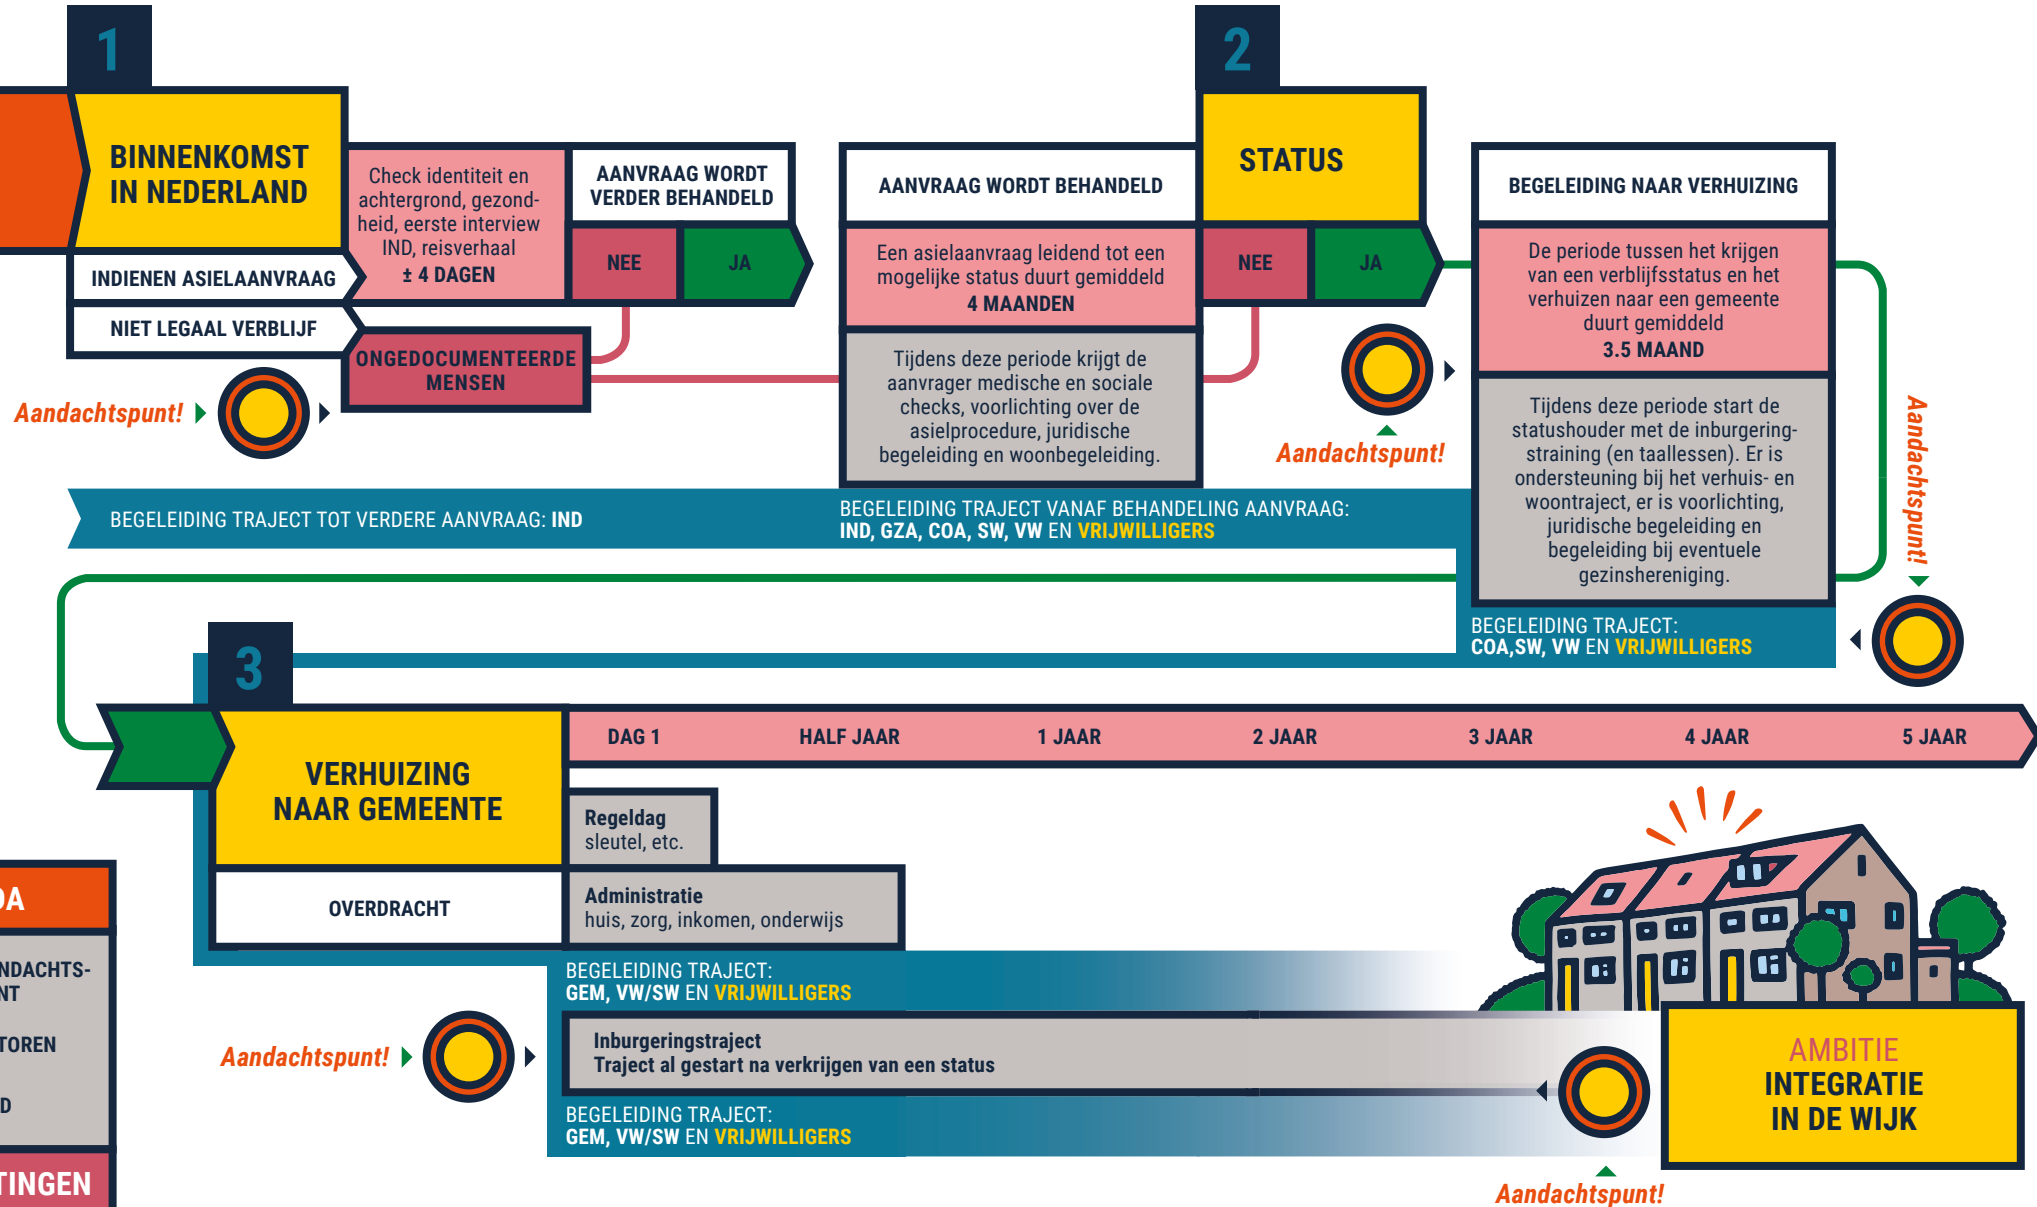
1

BINNENKOMST IN NEDERLAND

INDIENEN ASIELAANVRAAG

NIET LEGAAL VERBLIJF

Check identiteit en achtergrond, gezondheid, eerste interview IND, reisverhaal
± 4 DAGEN

AANVRAAG WORDT VERDER BEHANDELD

NEE

JA

ONGEDOCUMENTEERDE MENSEN

Aandachtspunt!

AANVRAAG WORDT BEHANDELD

Een asielaanvraag leidend tot een mogelijke status duurt gemiddeld
4 MAANDEN

Tijdens deze periode krijgt de aanvrager medische en sociale checks, voorlichting over de asielprocedure, juridische begeleiding en woonbegeleiding.

2

STATUS

NEE

JA

Aandachtspunt!

BEGELEIDING NAAR VERHUIZING

De periode tussen het krijgen van een verblijfsstatus en het verhuizen naar een gemeente duurt gemiddeld
3.5 MAAND

Tijdens deze periode start de statushouder met de inburgeringstraining (en taallessen). Er is ondersteuning bij het verhuis- en woontraject, er is voorlichting, juridische begeleiding en begeleiding bij eventuele gezinshereniging.

Aandachtspunt!

BEGELEIDING TRAJECT TOT VERDERE AANVRAAG: IND

BEGELEIDING TRAJECT VANAF BEHANDELING AANVRAAG:
IND, GZA, COA, SW, VW EN VRIJWILLIGERS

BEGELEIDING TRAJECT:
COA,SW, VW EN VRIJWILLIGERS

3

VERHUIZING NAAR GEMEENTE

OVERDRACHT

DAG 1 | HALF JAAR | 1 JAAR | 2 JAAR | 3 JAAR | 4 JAAR | 5 JAAR

Regeldag
sleutel, etc.

Administratie
huis, zorg, inkomen, onderwijs

BEGELEIDING TRAJECT:
GEM, VW/SW EN VRIJWILLIGERS

Aandachtspunt!

Inburgeringstraject
Traject al gestart na verkrijgen van een status

BEGELEIDING TRAJECT:
GEM, VW/SW EN VRIJWILLIGERS

AMBITIE
INTEGRATIE IN DE WIJK

Aandachtspunt!

DA

NDACHTS-
NT

TOREN

D

TINGEN